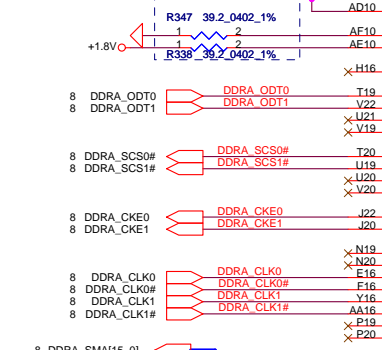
R347 39.2_0402_1%
AD10
1 2
+1.8V
AF10
1 2
AE10
R338 39.2_0402_1%
H16
8 DDRA_ODT0
DDRA_ODT0
T19
8 DDRA_ODT1
DDRA_ODT1
V22
U21
V19
8 DDRA_SCS0#
DDRA_SCS0#
T20
8 DDRA_SCS1#
DDRA_SCS1#
U19
U20
V20
8 DDRA_CKE0
DDRA_CKE0
J22
8 DDRA_CKE1
DDRA_CKE1
J20
N19
N20
8 DDRA_CLK0
DDRA_CLK0
E16
8 DDRA_CLK0#
DDRA_CLK0#
F16
8 DDRA_CLK1
DDRA_CLK1
Y16
8 DDRA_CLK1#
DDRA_CLK1#
AA16
P19
P20
8 DDRA_SMA[15..0]